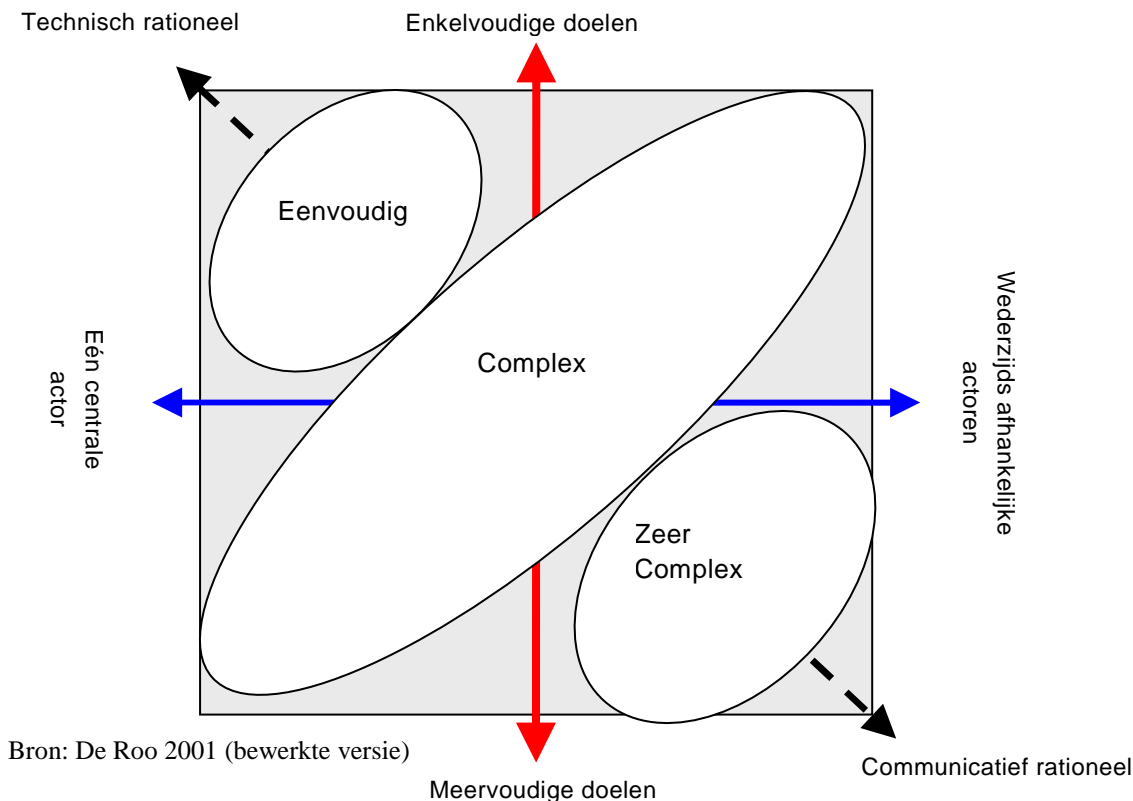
Technisch rationeel

Enkelvoudige doelen

Eenvoudig

Eén centrale actor

Complex

Wederzijds afhankelijke actoren

Zeer Complex

Bron: De Roo 2001 (bewerkte versie)

Communicatief rationeel

Meervoudige doelen